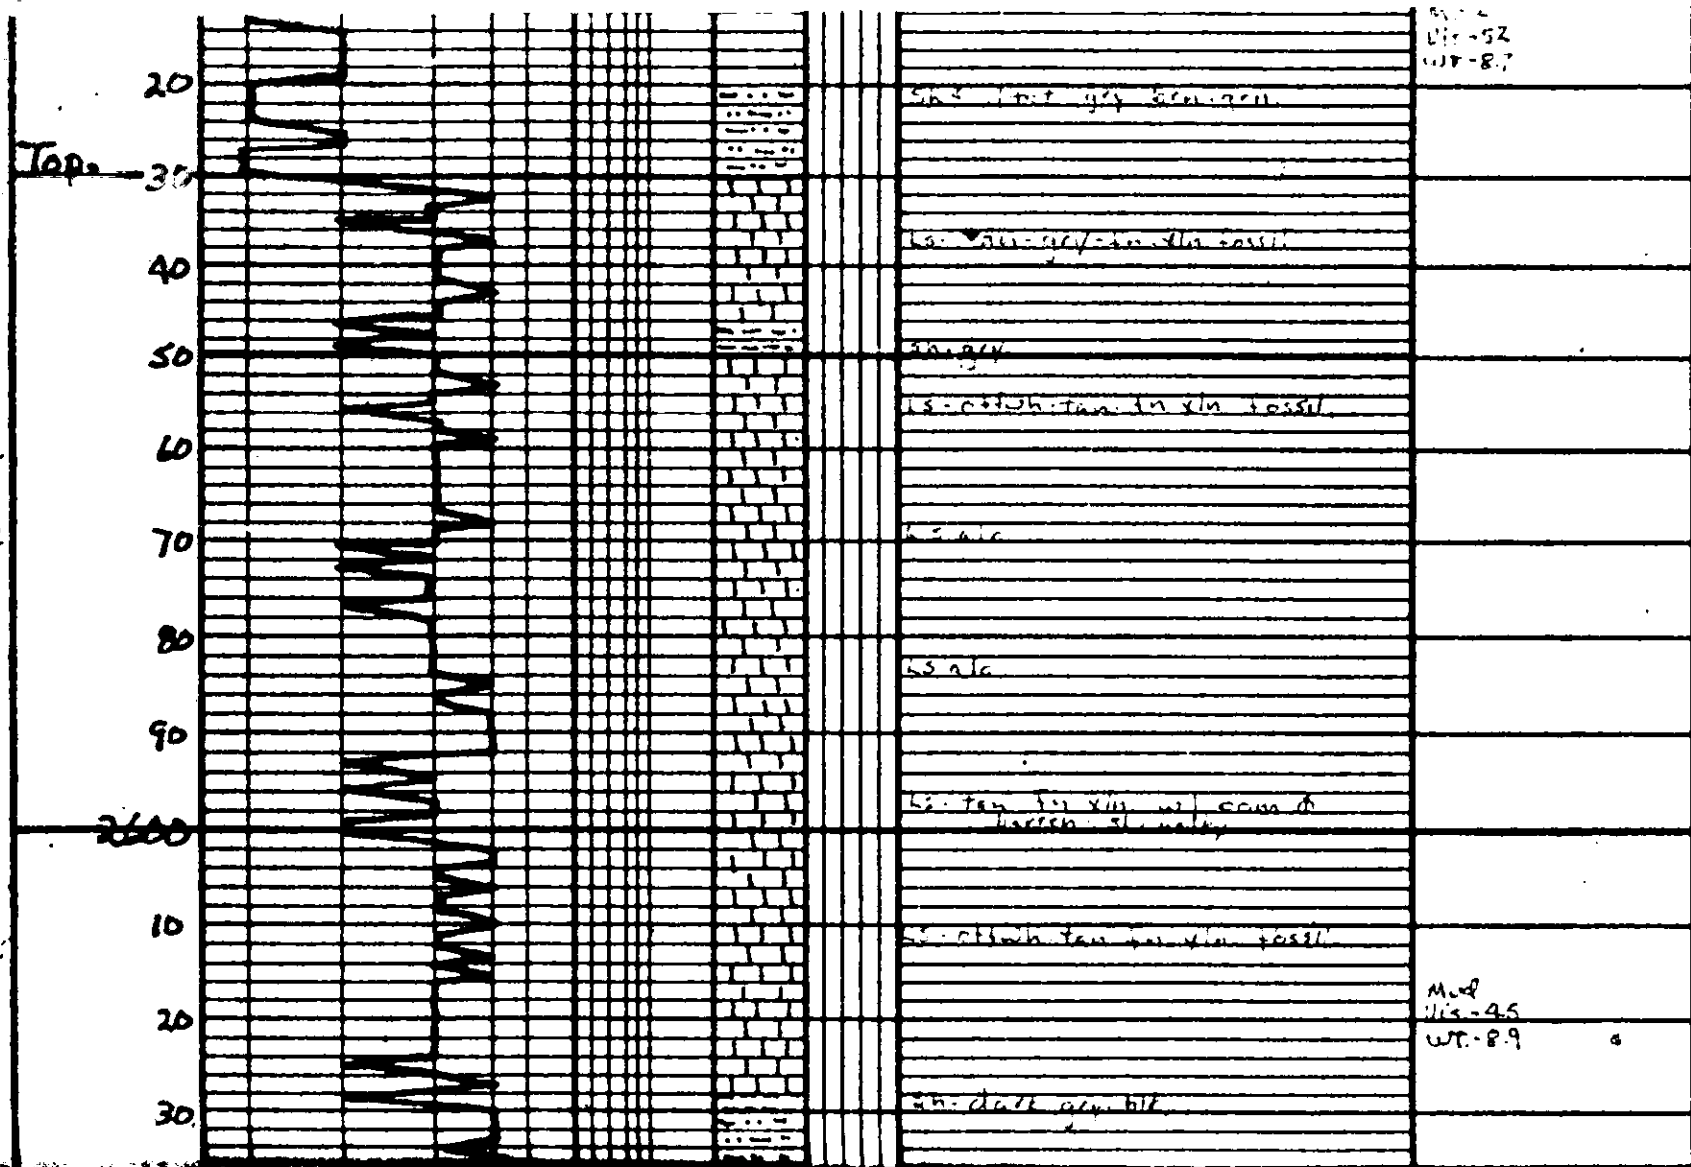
Mud
Vis-52
WT-8.7

20
Sh: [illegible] gry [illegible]

Top. 30

LS: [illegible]-gry-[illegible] xln fossil

40

50
Sh: gry

LS: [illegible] tan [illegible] xln fossil

60

70
LS a/a

80
LS a/a

90

LS: tan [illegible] xln w/ com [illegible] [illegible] sl. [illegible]

2600

10
LS: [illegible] tan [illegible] xln fossil

Mud
Vis-45
WT-8.9

20

Sh: dark gry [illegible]

30